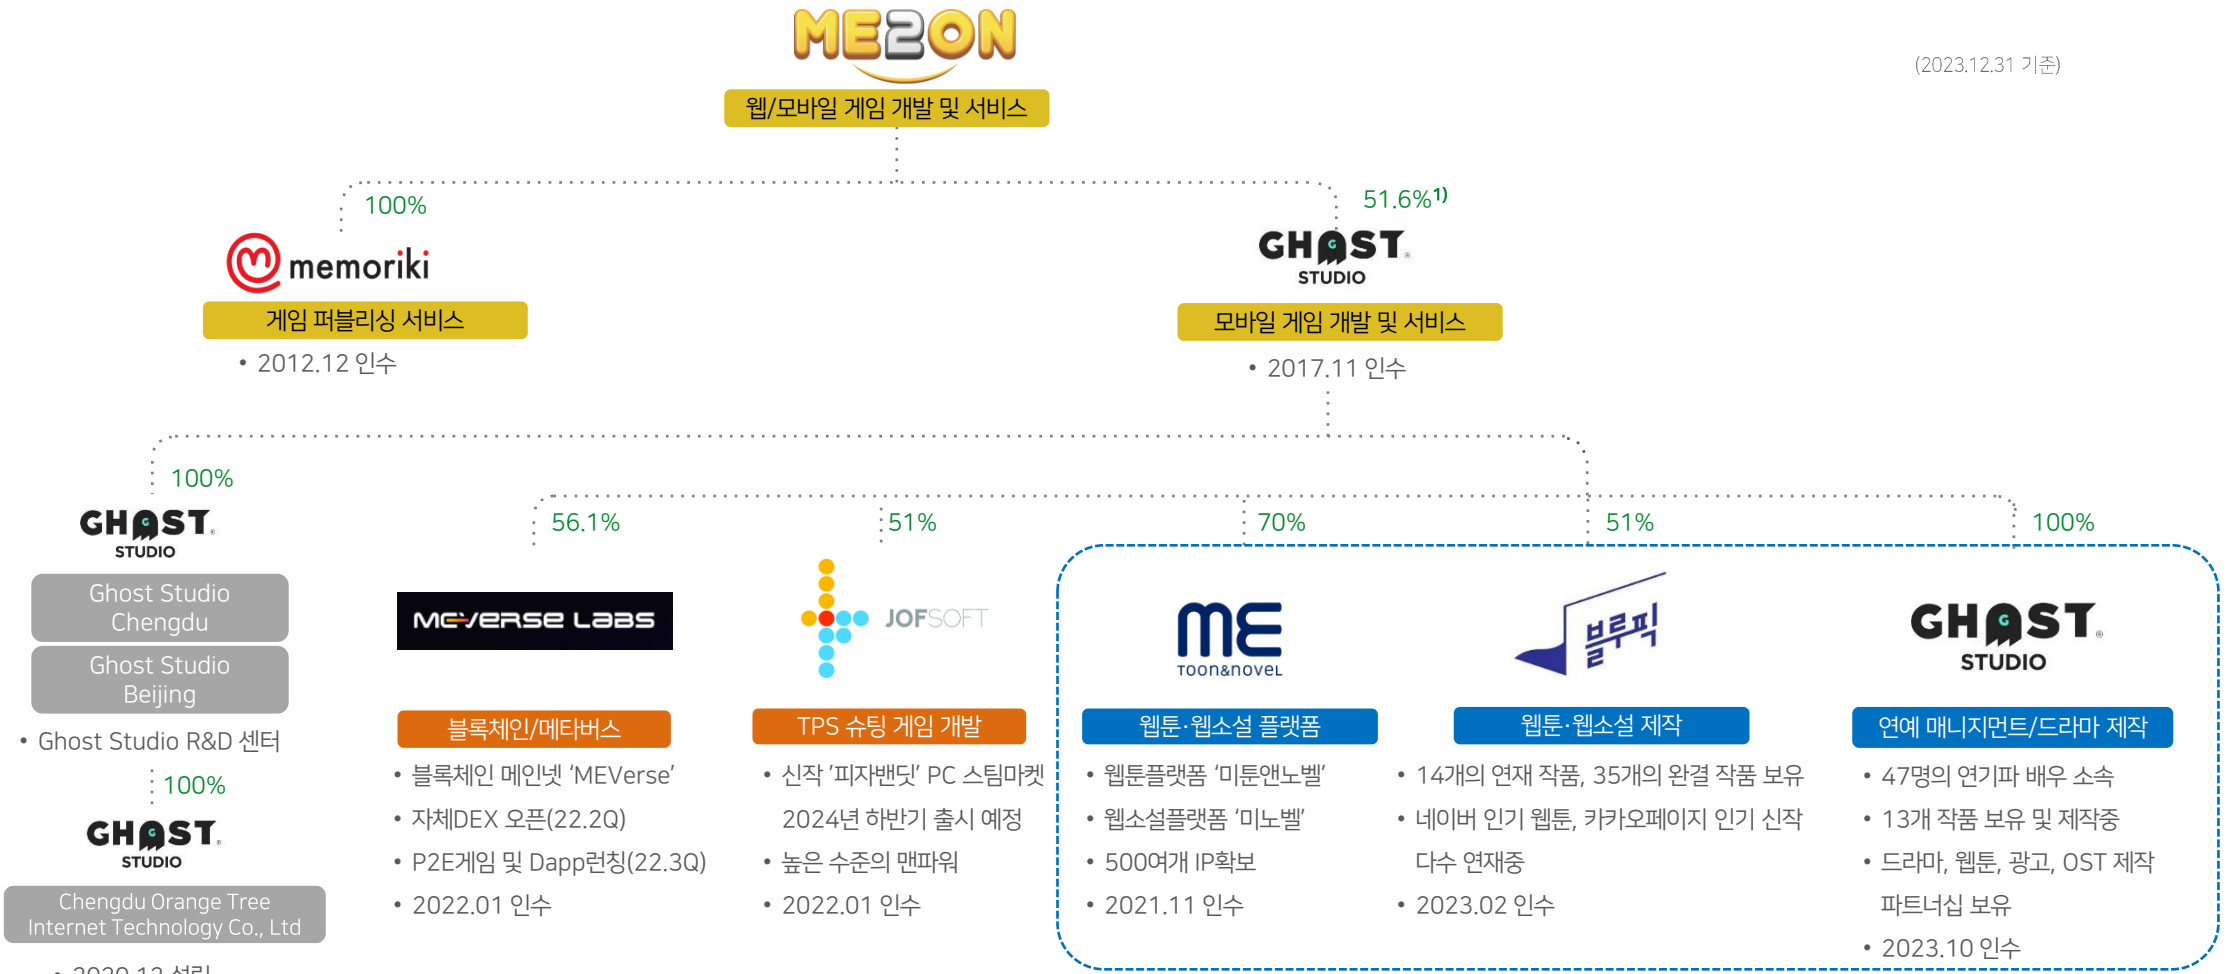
ME2ON

웹/모바일 게임 개발 및 서비스

(2023.12.31 기준)

100%

memoriki

게임 퍼블리싱 서비스

• 2012.12 인수

51.6%$^{1)}$

GHOST STUDIO

모바일 게임 개발 및 서비스

• 2017.11 인수

100%

GHOST STUDIO

Ghost Studio Chengdu

Ghost Studio Beijing

• Ghost Studio R&D 센터

100%

GHOST STUDIO

Chengdu Orange Tree Internet Technology Co., Ltd

• 2020.12 설립

56.1%

MEVERSE LABS

블록체인/메타버스

• 블록체인 메인넷 'MEVerse'
• 자체DEX 오픈(22.2Q)
• P2E게임 및 Dapp런칭(22.3Q)
• 2022.01 인수

51%

JOFSOFT

TPS 슈팅 게임 개발

• 신작 '피자밴딧' PC 스팀마켓 2024년 하반기 출시 예정
• 높은 수준의 맨파워
• 2022.01 인수

70%

ME TOON&NOVEL

웹툰·웹소설 플랫폼

• 웹툰플랫폼 '미툰앤노벨'
• 웹소설플랫폼 '미노벨'
• 500여개 IP확보
• 2021.11 인수

51%

블루픽

웹툰·웹소설 제작

• 14개의 연재 작품, 35개의 완결 작품 보유
• 네이버 인기 웹툰, 카카오페이지 인기 신작 다수 연재중
• 2023.02 인수

100%

GHOST STUDIO

연예 매니지먼트/드라마 제작

• 47명의 연기파 배우 소속
• 13개 작품 보유 및 제작중
• 드라마, 웹툰, 광고, OST 제작 파트너십 보유
• 2023.10 인수